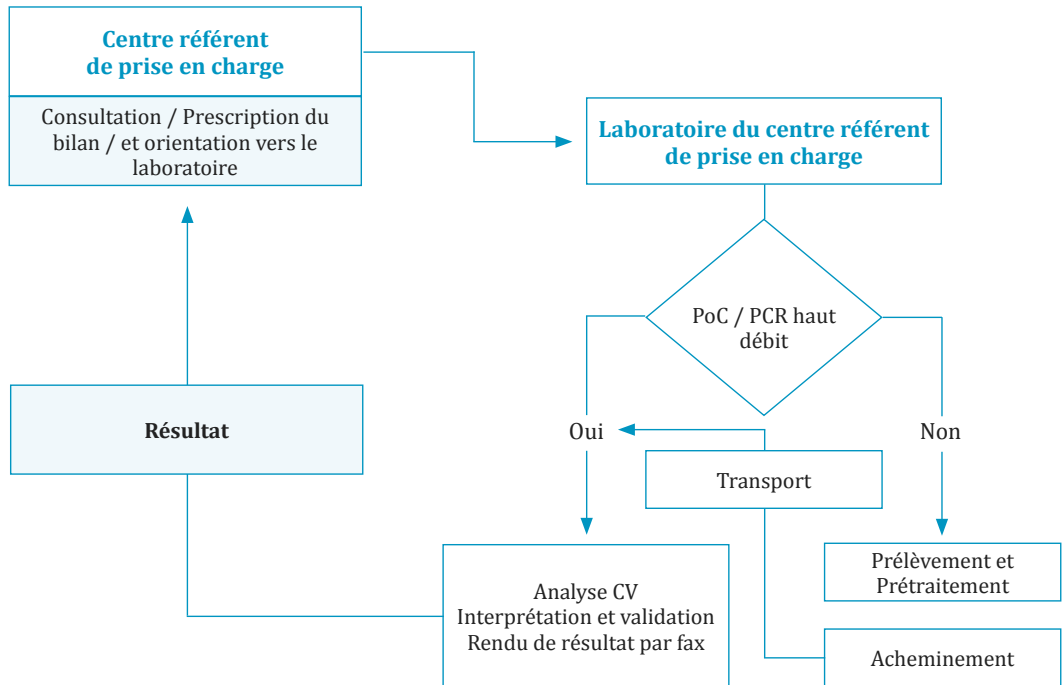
Centre référent de prise en charge

Consultation / Prescription du bilan / et orientation vers le laboratoire

Laboratoire du centre référent de prise en charge

PoC / PCR haut débit

Oui

Non

Transport

Résultat

Analyse CV
Interprétation et validation
Rendu de résultat par fax

Prélèvement et Prétraitement

Acheminement